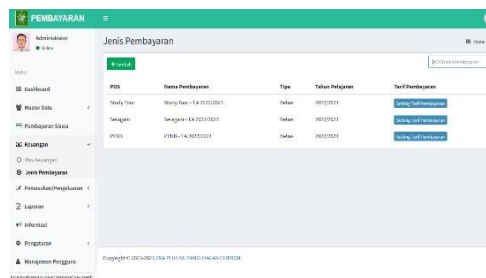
PEMBAYARAN

Administrator
Online

MENU

Dashboard

Master Data

Pembayaran Siswa

Keuangan

Pos Keuangan

Jenis Pembayaran

Pemasukan/Pengeluaran

Laporan

Informasi

Pengaturan

Manajemen Pengguna

Jenis Pembayaran

Home

+ Tambah

Cari Jenis Pembayaran

| POS | Nama Pembayaran | Tipe | Tahun Pelajaran | Tarif Pembayaran |
|---|---|---|---|---|
| Study Tour | Study Tour - T.A 2022/2023 | Bebas | 2022/2023 | Setting Tarif Pembayaran |
| Seragam | Seragam - T.A 2022/2023 | Bebas | 2022/2023 | Setting Tarif Pembayaran |
| PPDB | PPDB - T.A 2022/2023 | Bebas | 2022/2023 | Setting Tarif Pembayaran |

Copyright © 2023-2023 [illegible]